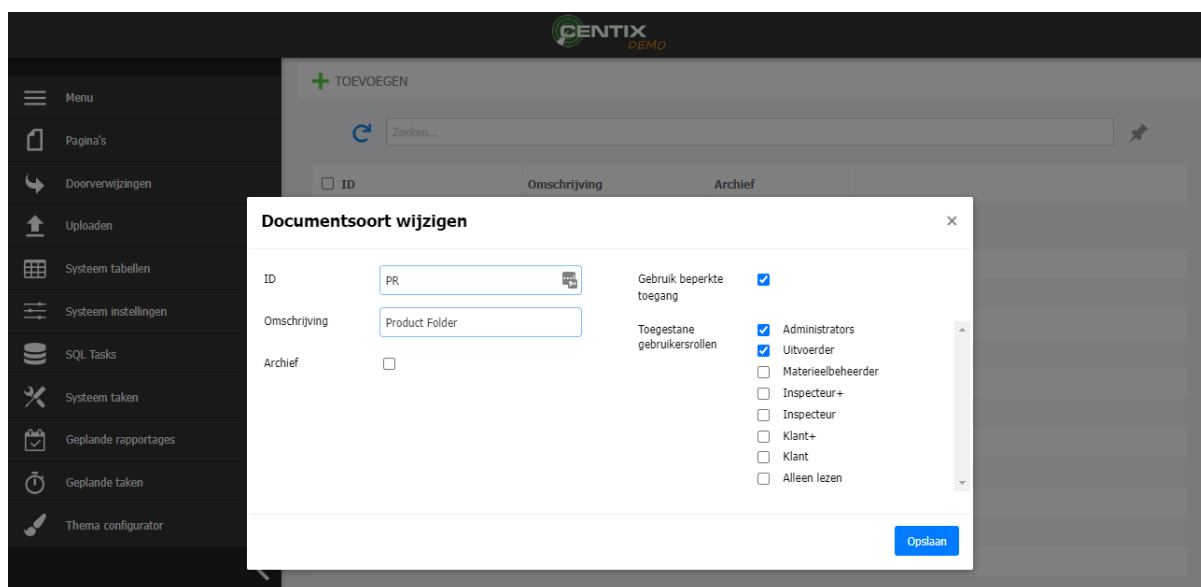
CENTIX
DEMO

Menu
Pagina's
Doorverwijzingen
Uploaden
Systeem tabellen
Systeem instellingen
SQL Tasks
Systeem taken
Geplande rapportages
Geplande taken
Thema configurator

TOEVOEGEN

Zoeken...

| ID | Omschrijving | Archief |
|---|---|---|

Documentsoort wijzigen
×

ID
PR
Omschrijving
Product Folder
Archief

Gebruik beperkte toegang

Toegestane gebruikersrollen
Administrators
Uitvoerder
Materieelbeheerder
Inspecteur+
Inspecteur
Klant+
Klant
Alleen lezen

Opslaan